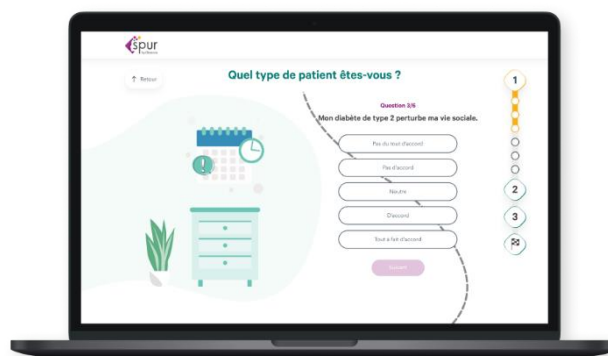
spur

Retour

Quel type de patient êtes-vous ?

Question 3/6

Mon diabète de type 2 perturbe ma vie sociale.

Pas du tout d'accord

Pas d'accord

Neutre

D'accord

Tout à fait d'accord

Suivant

1

2

3